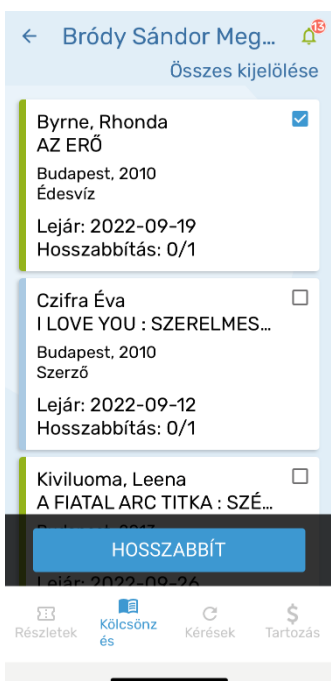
← Bródy Sándor Meg...

13

Összes kijelölése

Byrne, Rhonda
AZ ERŐ
Budapest, 2010
Édesvíz
Lejár: 2022-09-19
Hosszabbítás: 0/1

Czifra Éva
I LOVE YOU : SZERELMES...
Budapest, 2010
Szerző
Lejár: 2022-09-12
Hosszabbítás: 0/1

Kiviluoma, Leena
A FIATAL ARC TITKA : SZÉ...
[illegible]
Lejár: 2022-09-26

HOSSZABBÍT

Részletek
Kölcsönzés
Kérések
Tartozás